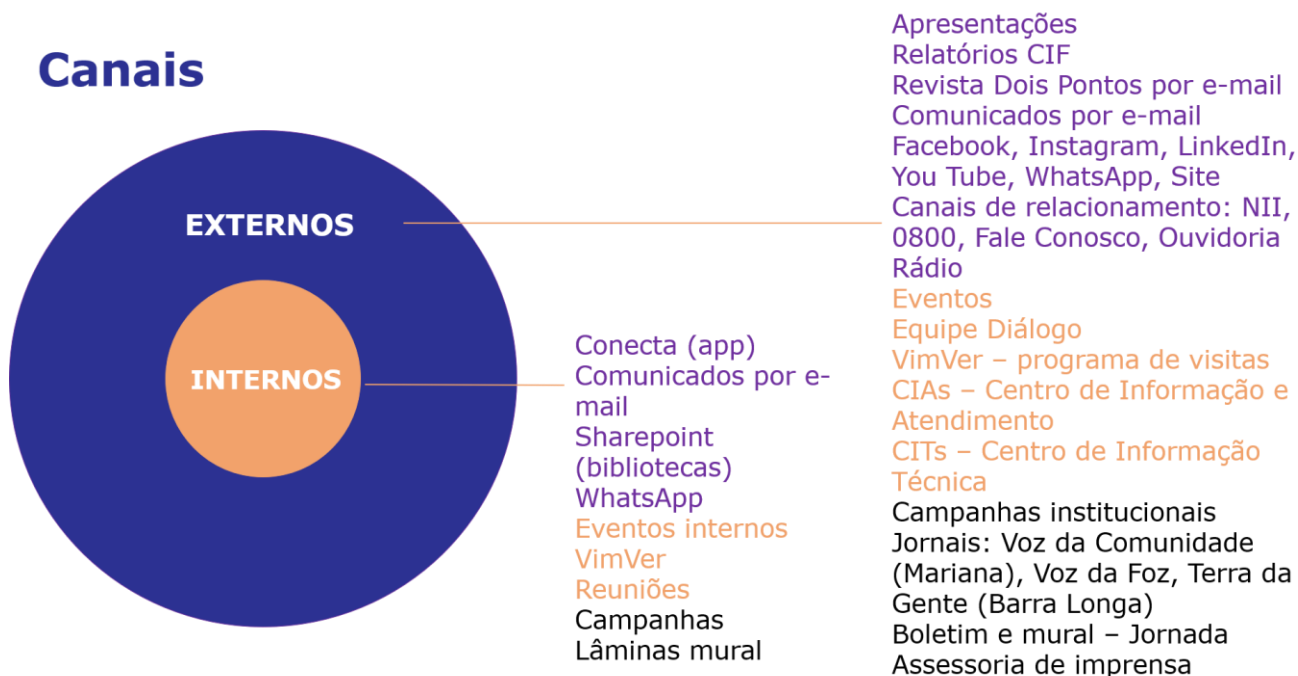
Canais

EXTERNOS

INTERNOS

Apresentações
Relatórios CIF
Revista Dois Pontos por e-mail
Comunicados por e-mail
Facebook, Instagram, LinkedIn, You Tube, WhatsApp, Site
Canais de relacionamento: NII, 0800, Fale Conosco, Ouvidoria
Rádio
Eventos
Equipe Diálogo
VimVer – programa de visitas
CIAs – Centro de Informação e Atendimento
CITs – Centro de Informação Técnica
Campanhas institucionais
Jornais: Voz da Comunidade (Mariana), Voz da Foz, Terra da Gente (Barra Longa)
Boletim e mural – Jornada
Assessoria de imprensa

Conecta (app)
Comunicados por e-mail
Sharepoint (bibliotecas)
WhatsApp
Eventos internos
VimVer
Reuniões
Campanhas
Lâminas mural